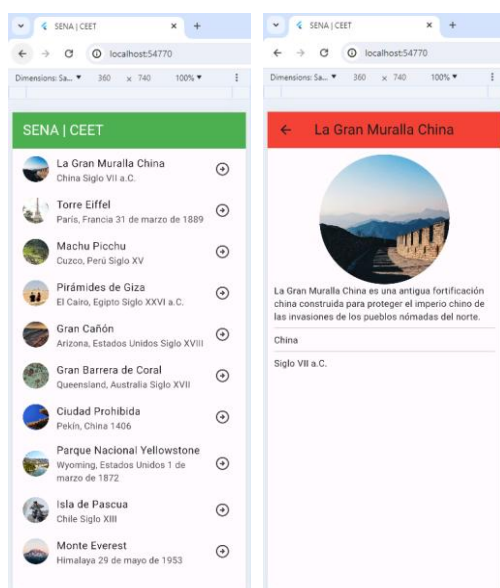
SENA | CEET ×
+
localhost:54770
Dimensions: Sa... ▾ 360 × 740 100% ▾

SENA | CEET

La Gran Muralla China
China Siglo VII a.C.

Torre Eiffel
París, Francia 31 de marzo de 1889

Machu Picchu
Cuzco, Perú Siglo XV

Pirámides de Giza
El Cairo, Egipto Siglo XXVI a.C.

Gran Cañón
Arizona, Estados Unidos Siglo XVIII

Gran Barrera de Coral
Queensland, Australia Siglo XVII

Ciudad Prohibida
Pekín, China 1406

Parque Nacional Yellowstone
Wyoming, Estados Unidos 1 de marzo de 1872

Isla de Pascua
Chile Siglo XIII

Monte Everest
Himalaya 29 de mayo de 1953

SENA | CEET ×
+
localhost:54770
Dimensions: Sa... ▾ 360 × 740 100% ▾

← La Gran Muralla China

La Gran Muralla China es una antigua fortificación china construida para proteger el imperio chino de las invasiones de los pueblos nómadas del norte.

China

Siglo VII a.C.